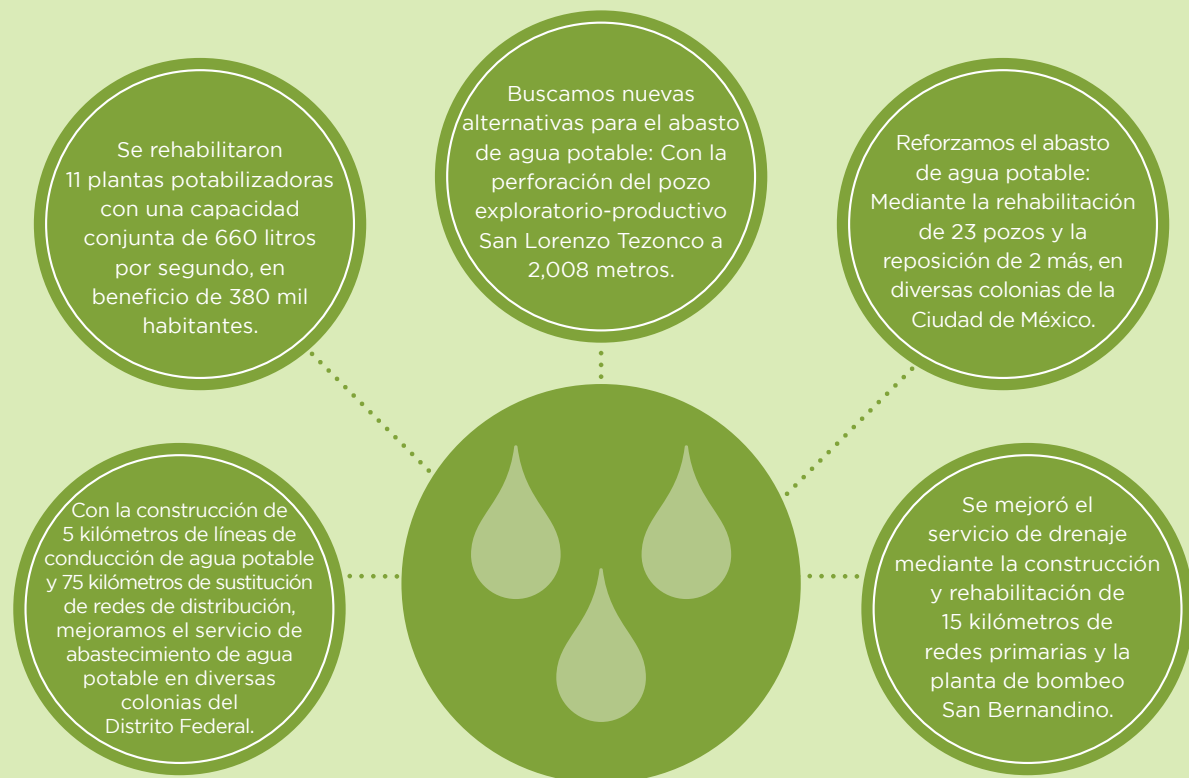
Se rehabilitaron 11 plantas potabilizadoras con una capacidad conjunta de 660 litros por segundo, en beneficio de 380 mil habitantes.

Buscamos nuevas alternativas para el abasto de agua potable: Con la perforación del pozo exploratorio-productivo San Lorenzo Tezonco a 2,008 metros.

Reforzamos el abasto de agua potable: Mediante la rehabilitación de 23 pozos y la reposición de 2 más, en diversas colonias de la Ciudad de México.

Con la construcción de 5 kilómetros de líneas de conducción de agua potable y 75 kilómetros de sustitución de redes de distribución, mejoramos el servicio de abastecimiento de agua potable en diversas colonias del Distrito Federal.

Se mejoró el servicio de drenaje mediante la construcción y rehabilitación de 15 kilómetros de redes primarias y la planta de bombeo San Bernandino.